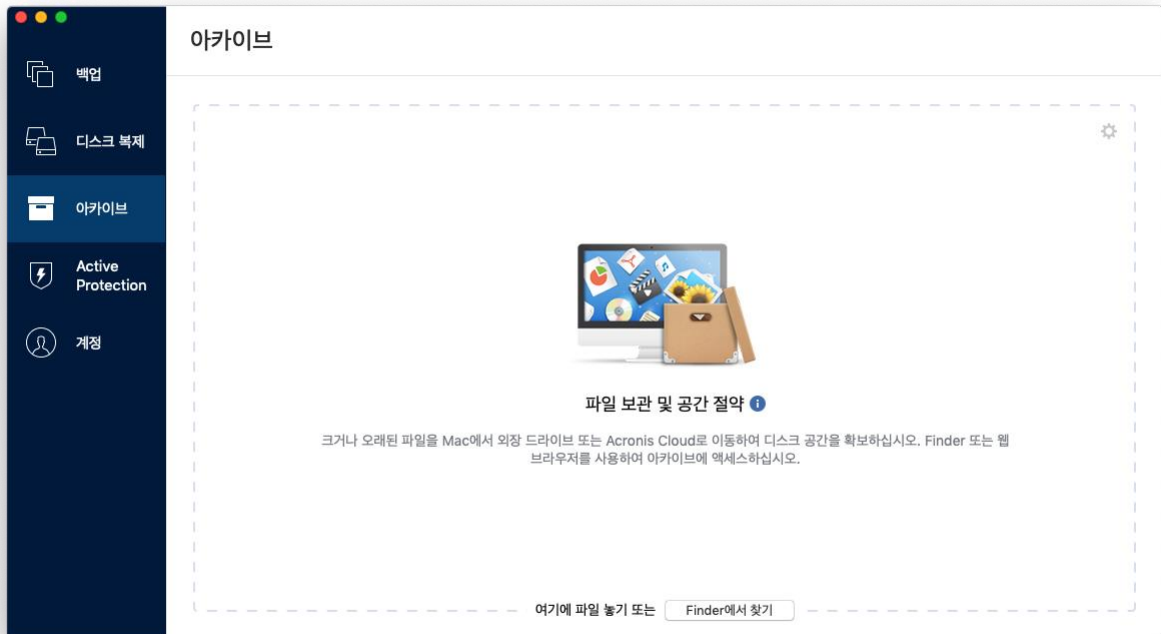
백업

디스크 복제

아카이브

Active Protection

계정

아카이브

파일 보관 및 공간 절약

크거나 오래된 파일을 Mac에서 외장 드라이브 또는 Acronis Cloud로 이동하여 디스크 공간을 확보하십시오. Finder 또는 웹 브라우저를 사용하여 아카이브에 액세스하십시오.

여기에 파일 놓기 또는 Finder에서 찾기